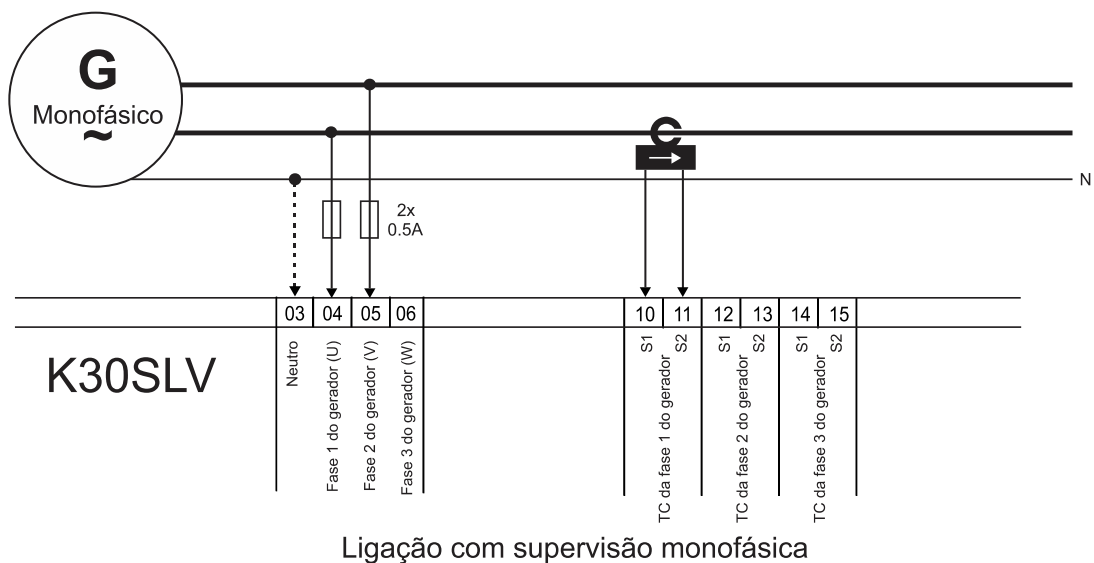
G
Monofásico
~

N

2x
0.5A

| 03 | 04 | 05 | 06 | 10 | 11 | 12 | 13 | 14 | 15 |
|---|---|---|---|---|---|---|---|---|---|

K30SLV

Neutro
Fase 1 do gerador (U)
Fase 2 do gerador (V)
Fase 3 do gerador (W)

S1 S2
TC da fase 1 do gerador
S1 S2
TC da fase 2 do gerador
S1 S2
TC da fase 3 do gerador

Ligação com supervisão monofásica